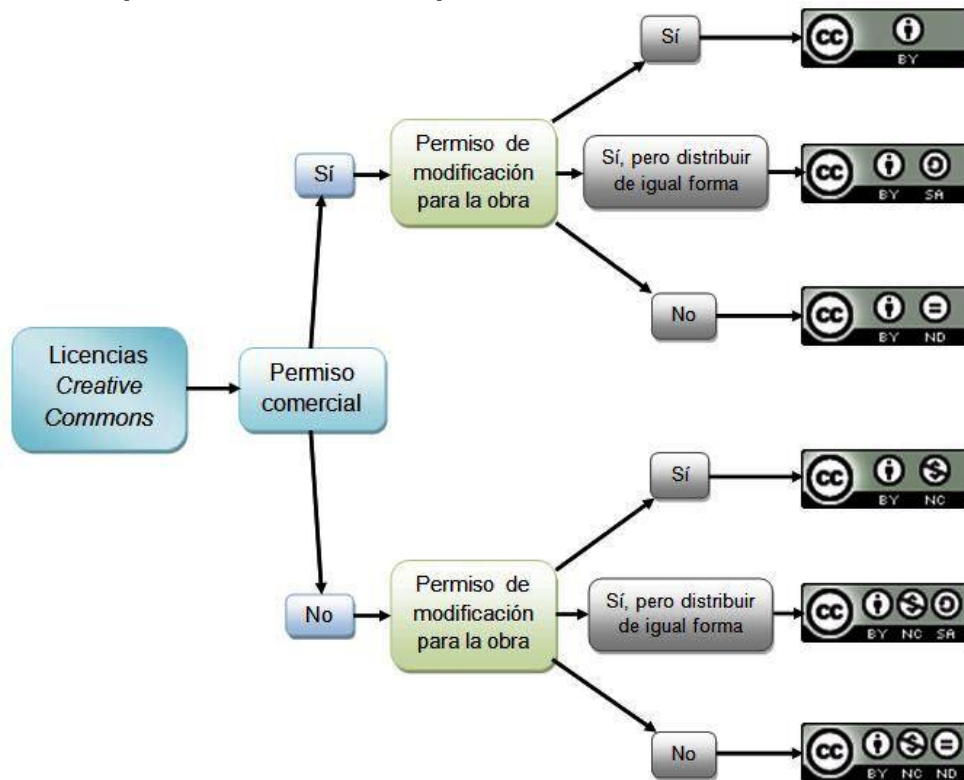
Licencias *Creative Commons*

Permiso comercial

Sí

Permiso de modificación para la obra

Sí

BY

Sí, pero distribuir de igual forma

BY SA

No

BY ND

No

Permiso de modificación para la obra

Sí

BY NC

Sí, pero distribuir de igual forma

BY NC SA

No

BY NC ND